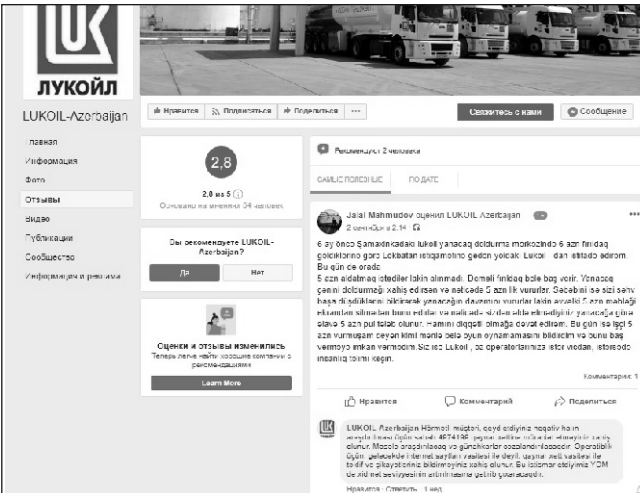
ЛУКОЙЛ

LUKOIL-Azerbaijan

Нравится | Подписаться | Поделиться | ···

Свяжитесь с нами | Сообщение

Главная
Информация
Фото
Отзывы
Видео
Публикации
Сообщество
Информация и реклама

2,8
2,8 из 5
Основано на мнении 34 человек

Вы рекомендуете LUKOIL-Azerbaijan?
Да | Нет

Оценки и отзывы изменились
Теперь легче найти хорошие компании с рекомендациями
Learn More

Рекомендуют 2 человека

САМЫЕ ПОЛЕЗНЫЕ | ПО ДАТЕ

Jalal Mahmudov оценил LUKOIL Azerbaijan
2 сентября в 2:14

6 ay öncə Şamaxındakı lukoil yanacaq doldurma mərkəzində 6 azn fırıldaq gələcəyimizdə görə Lökbatan istiqamətinə gedən yolçak Lukoil dan ittifadə edirəm. Bu gün ce oradı
5 azn ədalətmiş istədilər lakin alınmadı. Deməli fırıldaq belə baş verir. Yanacaq çənini doldurmağı xahiş edirsən və nəticədə 5 azn lik vururlar. Sezəbini isə sizi sərv başa düşdüklərini bildirərək yanacağın davamını vururlar lakin əvvəlki 5 azn məbləği ekrandan silmədən buna edirlər və nəticədə sizdən ekranda əlavədiyiniz yanacağa görə əlavə 5 azn pul istəyə olunur. Hamını diqqəti olmağa dəvət edirəm. Bu gün isə işçi 5 azn vurmuşam ceyan kimi məntə belə oyun oynamamasını bildirdim və bunu baş verməyə imkan vermədim.Siz isə Lukoil , də operatorlarınıza istər vədəni, istərsədə insanlıq təlimi keçin.

Комментарии: 1

Нравится | Комментарий | Поделиться

LUKOIL Azerbaijan Hörmətli müştəri, qeyd etdiyiniz neqativ halın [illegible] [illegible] nömrəsi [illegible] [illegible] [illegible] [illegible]. Məsələ araşdırılacaq və günahkarlar cəzalandırılacaqdır. Operatibliyi üçün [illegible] internet saytları vasitəsi ilə deyil, qaynar xətt vasitəsi ilə təklif və şikayətlərinizi bildirməyiniz xahiş olunur. Bu kimi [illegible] etdiyimiz YDM də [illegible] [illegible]
Нравится · Ответить · 1 нед